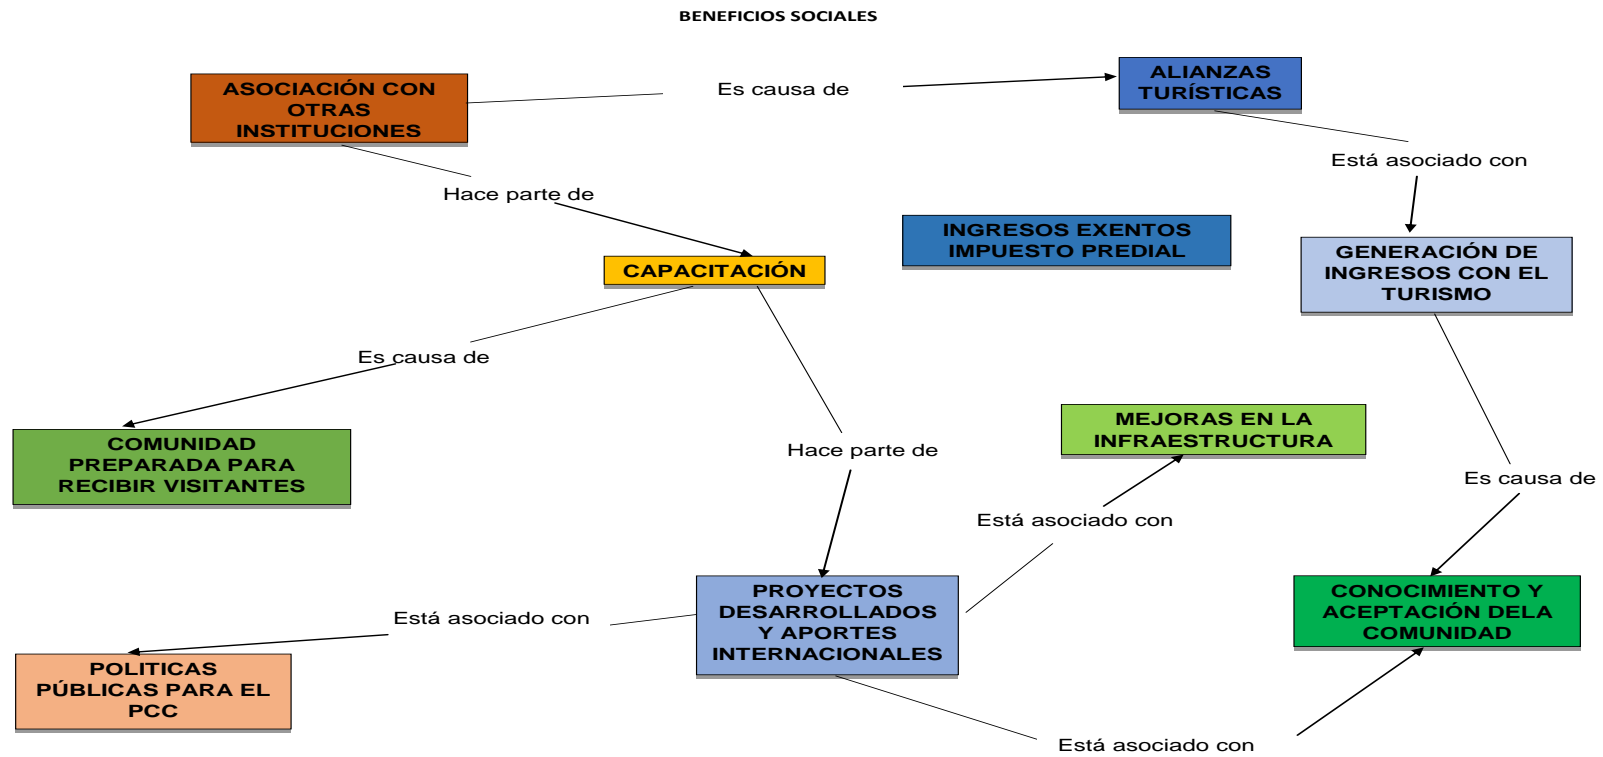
BENEFICIOS SOCIALES

ASOCIACIÓN CON OTRAS INSTITUCIONES

Es causa de

ALIANZAS TURÍSTICAS

Está asociado con

Hace parte de

INGRESOS EXENTOS IMPUESTO PREDIAL

CAPACITACIÓN

GENERACIÓN DE INGRESOS CON EL TURISMO

Es causa de

COMUNIDAD PREPARADA PARA RECIBIR VISITANTES

Hace parte de

MEJORAS EN LA INFRAESTRUCTURA

Es causa de

Está asociado con

PROYECTOS DESARROLLADOS Y APORTES INTERNACIONALES

CONOCIMIENTO Y ACEPTACIÓN DELA COMUNIDAD

Está asociado con

POLITICAS PÚBLICAS PARA EL PCC

Está asociado con